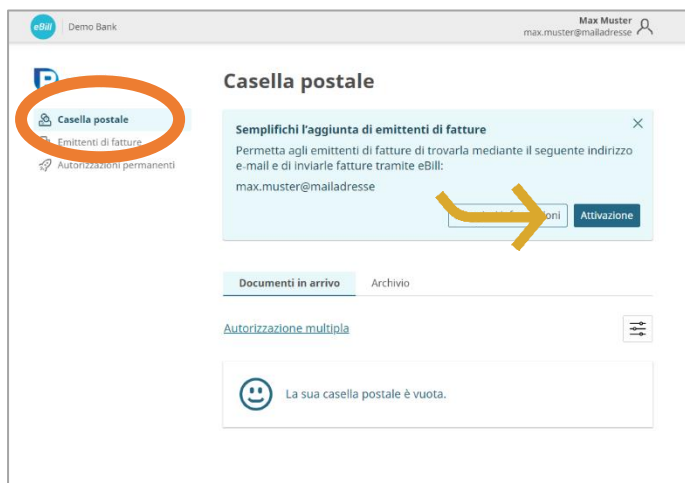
eBill | Demo Bank

Max Muster
max.muster@mailadresse

Casella postale
Emittenti di fatture
Autorizzazioni permanenti

Casella postale

Semplifichi l'aggiunta di emittenti di fatture
Permetta agli emittenti di fatture di trovarla mediante il seguente indirizzo e-mail e di inviarle fatture tramite eBill:
max.muster@mailadresse

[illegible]oni
Attivazione

Documenti in arrivo
Archivio

Autorizzazione multipla

La sua casella postale è vuota.